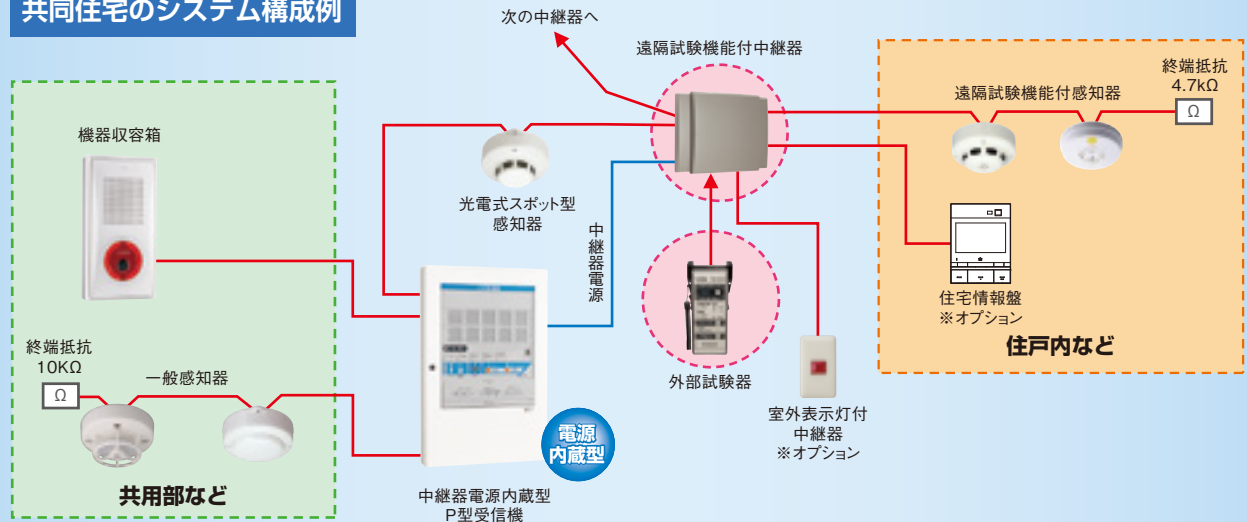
共同住宅のシステム構成例

次の中継器へ

遠隔試験機能付中継器

終端抵抗
4.7kΩ

遠隔試験機能付感知器

Ω

機器収容箱

光電式スポット型
感知器

中継器電源

住宅情報盤
※オプション

住戸内など

終端抵抗
10KΩ

一般感知器

Ω

外部試験器

室外表示灯付
中継器
※オプション

電源
内蔵型

共用部など

中継器電源内蔵型
P型受信機